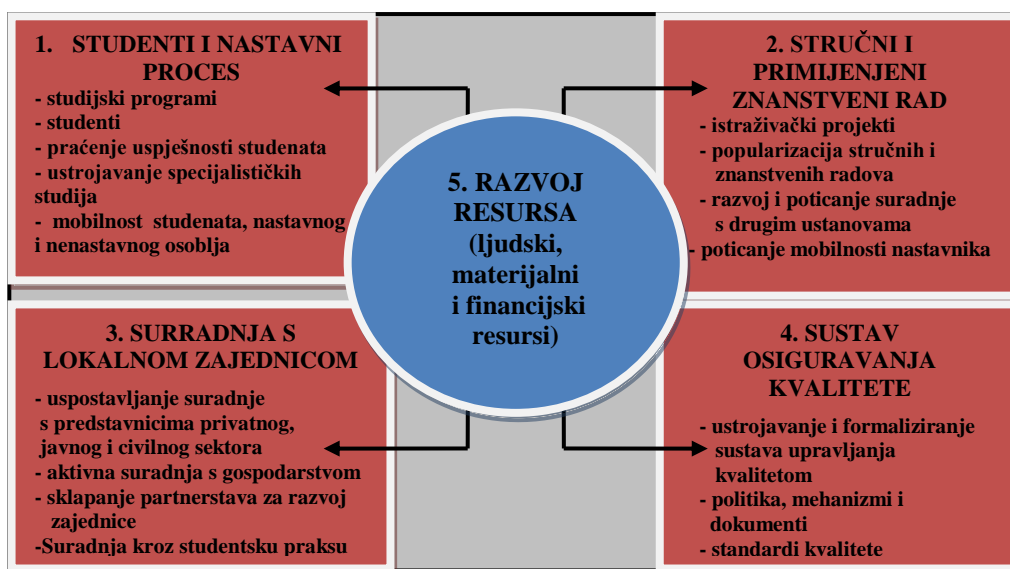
1. STUDENTI I NASTAVNI PROCES

- studijski programi
- studenti
- praćenje uspješnosti studenata
- ustrojavanje specijalističkih studija
- mobilnost studenata, nastavnog i nenastavnog osoblja

2. STRUČNI I PRIMIJENJENI ZNANSTVENI RAD

- istraživački projekti
- popularizacija stručnih i znanstvenih radova
- razvoj i poticanje suradnje s drugim ustanovama
- poticanje mobilnosti nastavnika

5. RAZVOJ RESURSA (ljudski, materijalni i financijski resursi)

3. SURRADNJA S LOKALNOM ZAJEDNICOM

- uspostavljanje suradnje s predstavnicima privatnog, javnog i civilnog sektora
- aktivna suradnja s gospodarstvom
- sklapanje partnerstava za razvoj zajednice
-Suradnja kroz studentsku praksu

4. SUSTAV OSIGURAVANJA KVALITETE

- ustrojavanje i formaliziranje sustava upravljanja kvalitetom
- politika, mehanizmi i dokumenti
- standardi kvalitete